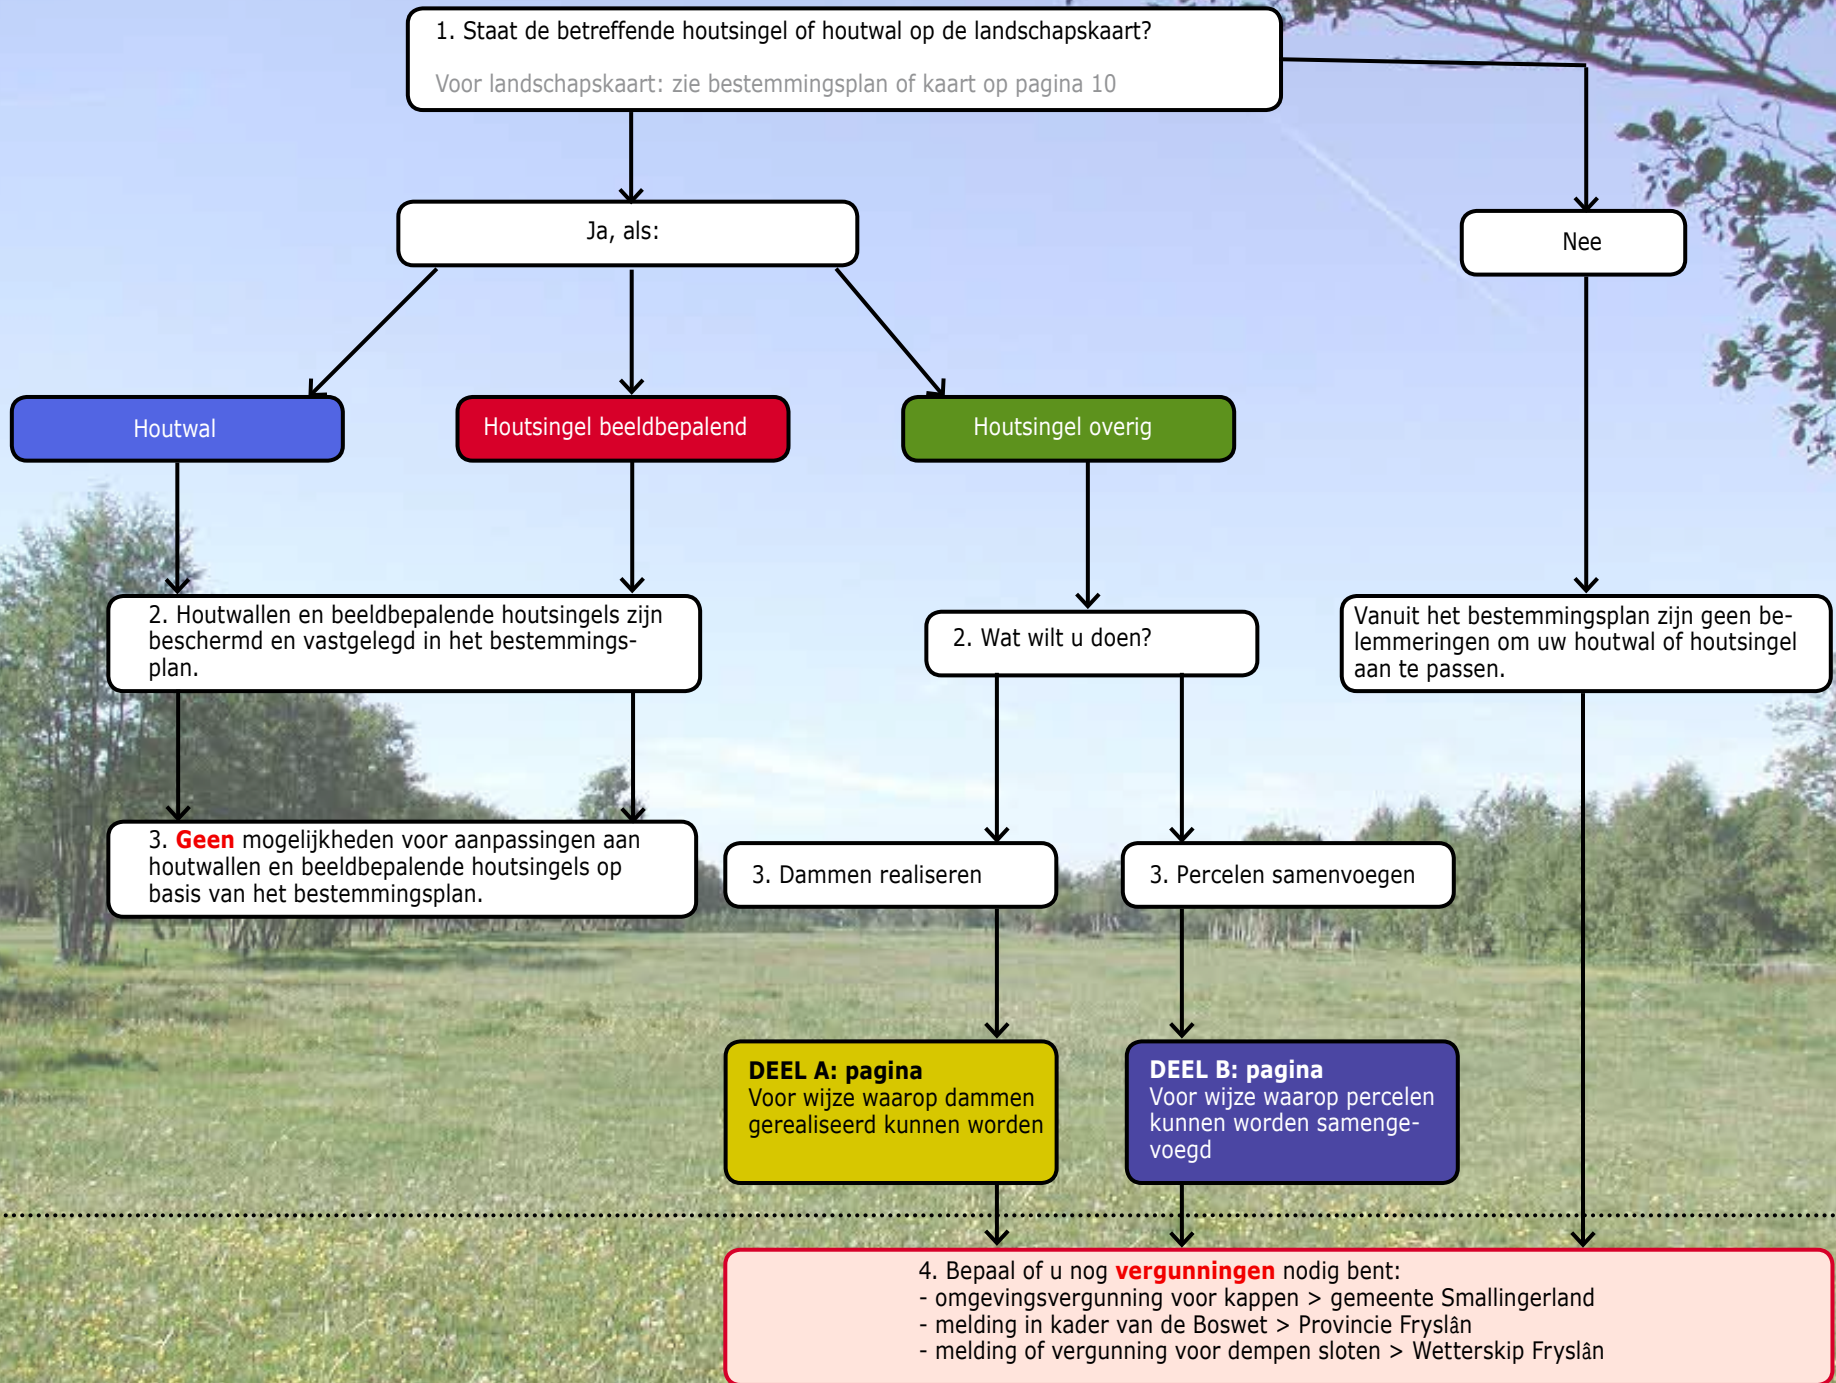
1. Staat de betreffende houtsingel of houtwal op de landschapskaart?

Voor landschapskaart: zie bestemmingsplan of kaart op pagina 10

Ja, als:

Nee

Houtwal

Houtsingel beeldbepalend

Houtsingel overig

2. Houtwallen en beeldbepalende houtsingels zijn beschermd en vastgelegd in het bestemmingsplan.

2. Wat wilt u doen?

Vanuit het bestemmingsplan zijn geen belemmeringen om uw houtwal of houtsingel aan te passen.

3. Geen mogelijkheden voor aanpassingen aan houtwallen en beeldbepalende houtsingels op basis van het bestemmingsplan.

3. Dammen realiseren

3. Percelen samenvoegen

DEEL A: pagina
Voor wijze waarop dammen gerealiseerd kunnen worden

DEEL B: pagina
Voor wijze waarop percelen kunnen worden samengevoegd

4. Bepaal of u nog vergunningen nodig bent:
- omgevingsvergunning voor kappen > gemeente Smallingerland
- melding in kader van de Boswet > Provincie Fryslân
- melding of vergunning voor dempen sloten > Wetterskip Fryslân